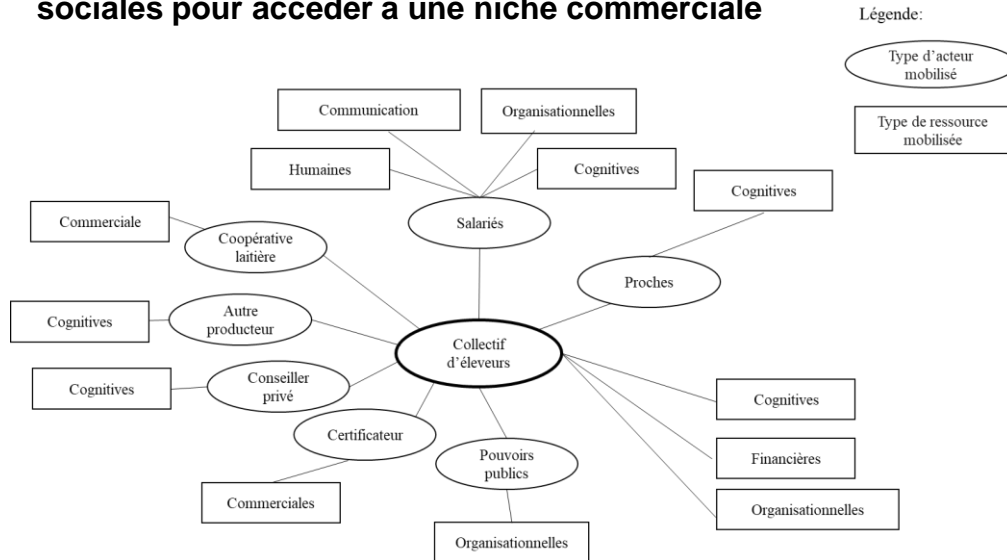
sociales pour accéder à une niche commerciale

Légende:

Type d'acteur mobilisé

Type de ressource mobilisée

Communication

Organisationnelles

Humaines

Cognitives

Salariés

Cognitives

Commerciale

Coopérative laitière

Proches

Autre producteur

Cognitives

Collectif d'éleveurs

Cognitives

Conseiller privé

Cognitives

Certificateur

Financières

Pouvoirs publics

Commerciales

Organisationnelles

Organisationnelles